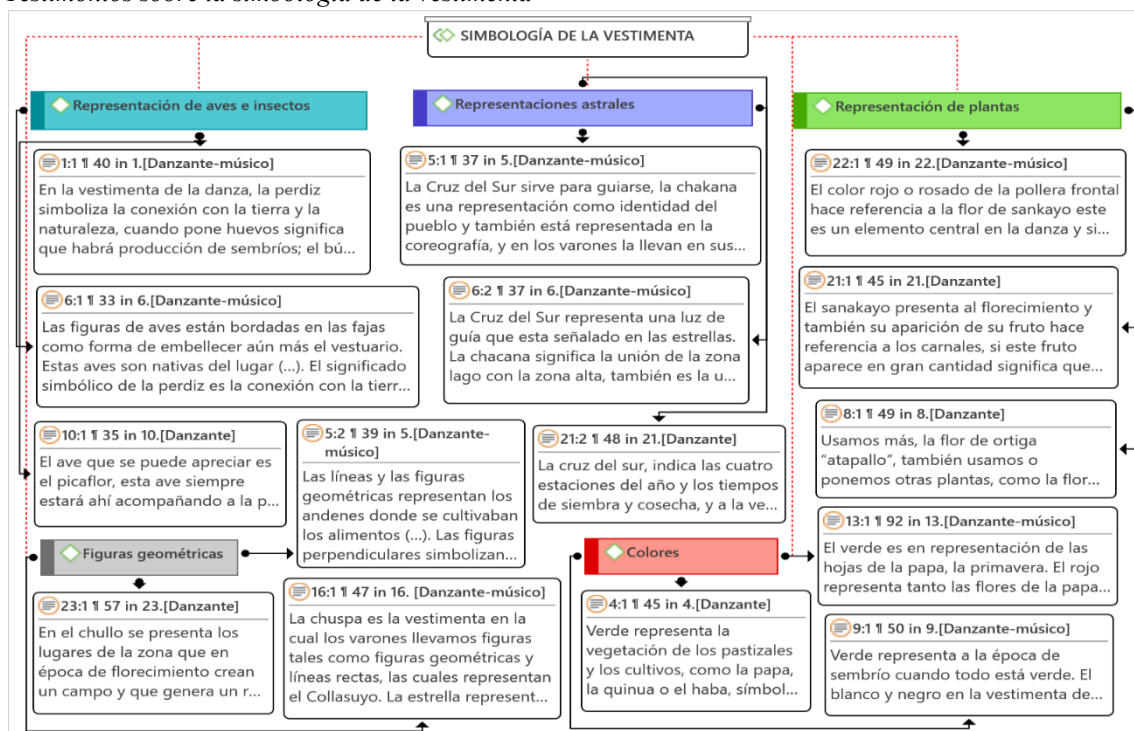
Testimonios sobre la simbología de la vestimenta

SIMBOLOGÍA DE LA VESTIMENTA

Representación de aves e insectos

1:1 ¶ 40 in 1.[Danzante-músico]
En la vestimenta de la danza, la perdiz simboliza la conexión con la tierra y la naturaleza, cuando pone huevos significa que habrá producción de sembríos; el bú...

6:1 ¶ 33 in 6.[Danzante-músico]
Las figuras de aves están bordadas en las fajas como forma de embellecer aún más el vestuario. Estas aves son nativas del lugar (...). El significado simbólico de la perdiz es la conexión con la tierr...

10:1 ¶ 35 in 10.[Danzante]
El ave que se puede apreciar es el picaflor, esta ave siempre estará ahí acompañando a la p...

5:2 ¶ 39 in 5.[Danzante-músico]
Las líneas y las figuras geométricas representan los andenes donde se cultivaban los alimentos (...). Las figuras perpendiculares simbolizan...

Figuras geométricas

23:1 ¶ 57 in 23.[Danzante]
En el chullo se presenta los lugares de la zona que en época de florecimiento crean un campo y que genera un r...

16:1 ¶ 47 in 16. [Danzante-músico]
La chuspa es la vestimenta en la cual los varones llevamos figuras tales como figuras geométricas y líneas rectas, las cuales representan el Collasuyo. La estrella represent...

Representaciones astrales

5:1 ¶ 37 in 5.[Danzante-músico]
La Cruz del Sur sirve para guiarse, la chakana es una representación como identidad del pueblo y también está representada en la coreografía, y en los varones la llevan en sus...

6:2 ¶ 37 in 6.[Danzante-músico]
La Cruz del Sur representa una luz de guía que esta señalado en las estrellas. La chacana significa la unión de la zona lago con la zona alta, también es la u...

21:2 ¶ 48 in 21.[Danzante]
La cruz del sur, indica las cuatro estaciones del año y los tiempos de siembra y cosecha, y a la ve...

Colores

4:1 ¶ 45 in 4.[Danzante]
Verde representa la vegetación de los pastizales y los cultivos, como la papa, la quinua o el haba, símbol...

Representación de plantas

22:1 ¶ 49 in 22.[Danzante-músico]
El color rojo o rosado de la pollera frontal hace referencia a la flor de sankayo este es un elemento central en la danza y si...

21:1 ¶ 45 in 21.[Danzante]
El sanakayo presenta al florecimiento y también su aparición de su fruto hace referencia a los carnales, si este fruto aparece en gran cantidad significa que...

8:1 ¶ 49 in 8.[Danzante]
Usamos más, la flor de ortiga "atapallo", también usamos o ponemos otras plantas, como la flor...

13:1 ¶ 92 in 13.[Danzante-músico]
El verde es en representación de las hojas de la papa, la primavera. El rojo representa tanto las flores de la papa...

9:1 ¶ 50 in 9.[Danzante-músico]
Verde representa a la época de sembrío cuando todo está verde. El blanco y negro en la vestimenta de...